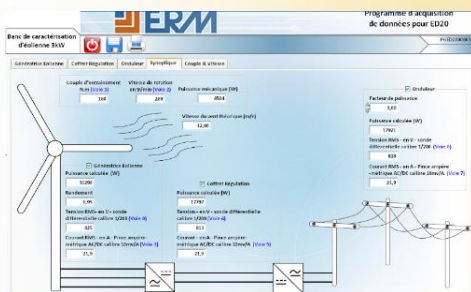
ERM

Programme d'acquisition de données pour ED20

Banc de caractérisation d'éolienne 3kW

Génératrice Eolienne | Coffret Régulation | Onduleur | Synoptique | Couple & Vitesse

Couple d'entraînement N.m (Voie 1)
104

Vitesse de rotation en tr/min (Voie 2)
289

Puissance mécanique (W)
3024

Vitesse du vent théorique (m/s)
12,00

Onduleur

Facteur de puissance
1,00

Puissance calculée (W)
17921

Tension RMS - en V - sonde différentielle calibre 1/200 (Voie 6)
820

Courant RMS - en A - Pince ampèremétrique AC/DC calibre 10mV/A (Voie 7)
21,9

Génératrice Eolienne

Puissance calculée (W)
3100

Rendement
0,95

Tension RMS - en V - sonde différentielle calibre 1/200 (Voie 8)
325

Courant RMS - en A - Pince ampèremétrique AC/DC calibre 10mV/A (Voie 9)
21,9

Coffret Régulation

Puissance calculée (W)
17797

Tension - en V - sonde différentielle calibre 1/200 (Voie 4)
813

Courant - en A - Pince ampèremétrique AC/DC calibre 10mV/A (Voie 5)
21,9